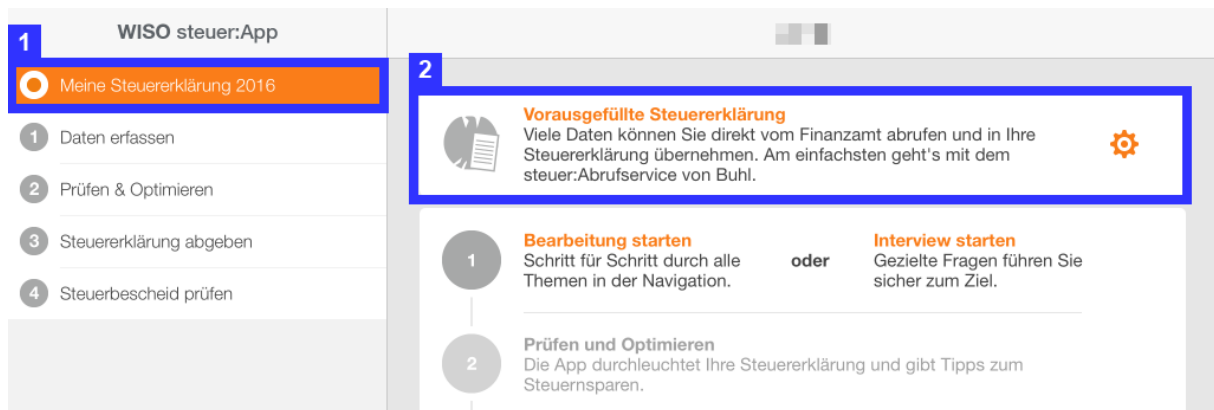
WISO steuer:App

1

Meine Steuererklärung 2016

1 Daten erfassen

2 Prüfen & Optimieren

3 Steuererklärung abgeben

4 Steuerbescheid prüfen

2

Vorausgefüllte Steuererklärung
Viele Daten können Sie direkt vom Finanzamt abrufen und in Ihre Steuererklärung übernehmen. Am einfachsten geht's mit dem steuer:Abrufservice von Buhl.

1

Bearbeitung starten
Schritt für Schritt durch alle Themen in der Navigation.

oder

Interview starten
Gezielte Fragen führen Sie sicher zum Ziel.

2

Prüfen und Optimieren
Die App durchleuchtet Ihre Steuererklärung und gibt Tipps zum Steuernsparen.